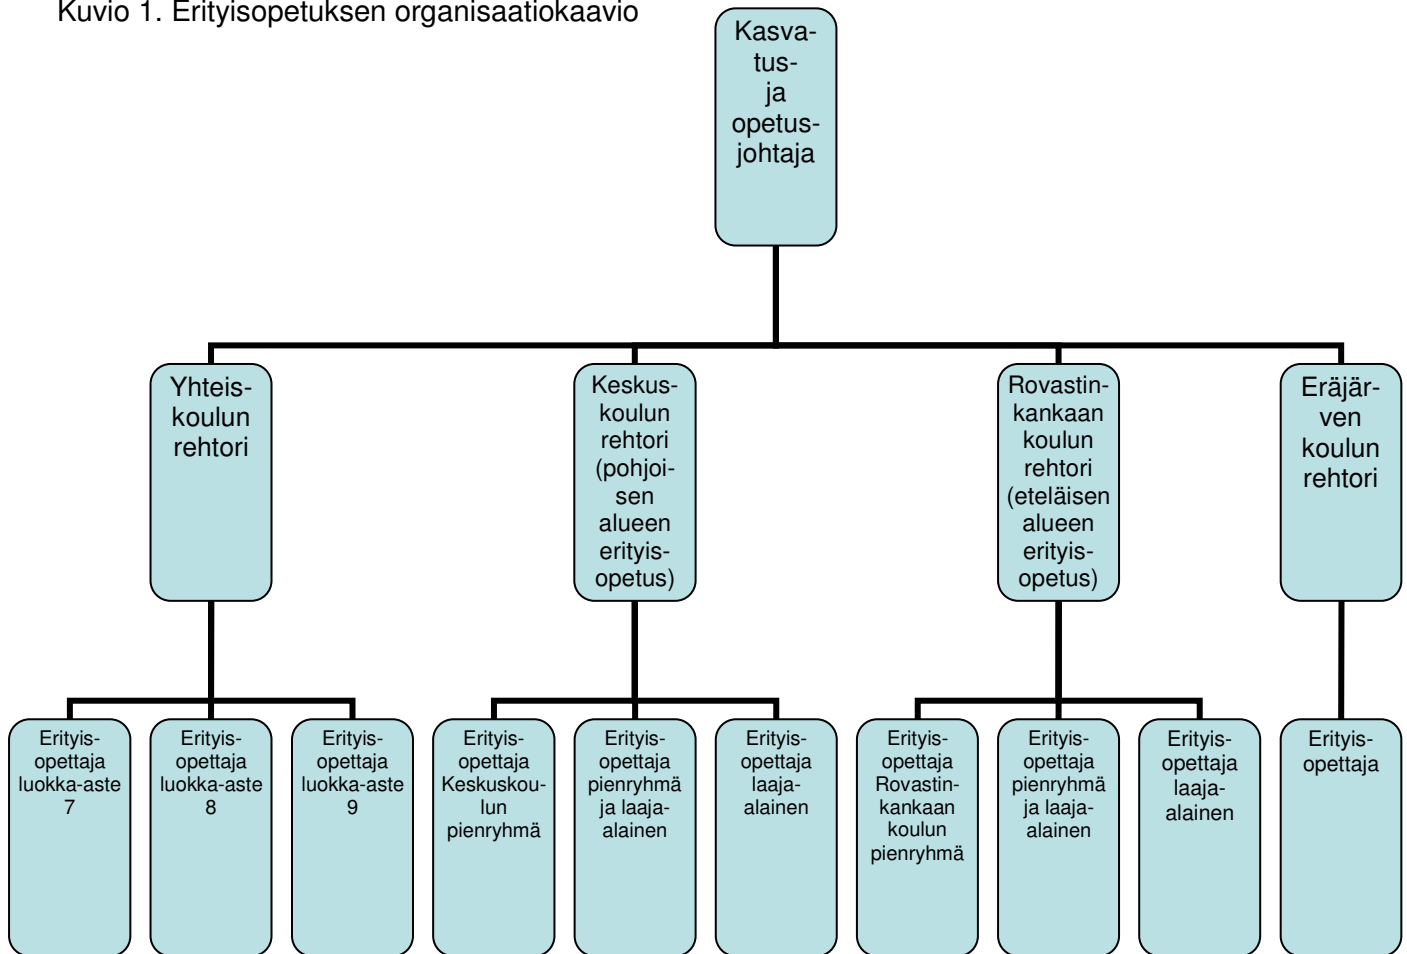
Kuvio 1. Erityisopetuksen organisaatiokaavio

Kasvatus- ja opetusjohtaja

Yhteiskoulun rehtori

Keskuskoulun rehtori (pohjoisen alueen erityisopetus)

Rovastinkankaan koulun rehtori (eteläisen alueen erityisopetus)

Eräjärven koulun rehtori

Erityisopettaja luokka-aste 7

Erityisopettaja luokka-aste 8

Erityisopettaja luokka-aste 9

Erityisopettaja Keskuskoulun pienryhmä

Erityisopettaja pienryhmä ja laaja-alainen

Erityisopettaja laaja-alainen

Erityisopettaja Rovastinkankaan koulun pienryhmä

Erityisopettaja pienryhmä ja laaja-alainen

Erityisopettaja laaja-alainen

Erityisopettaja